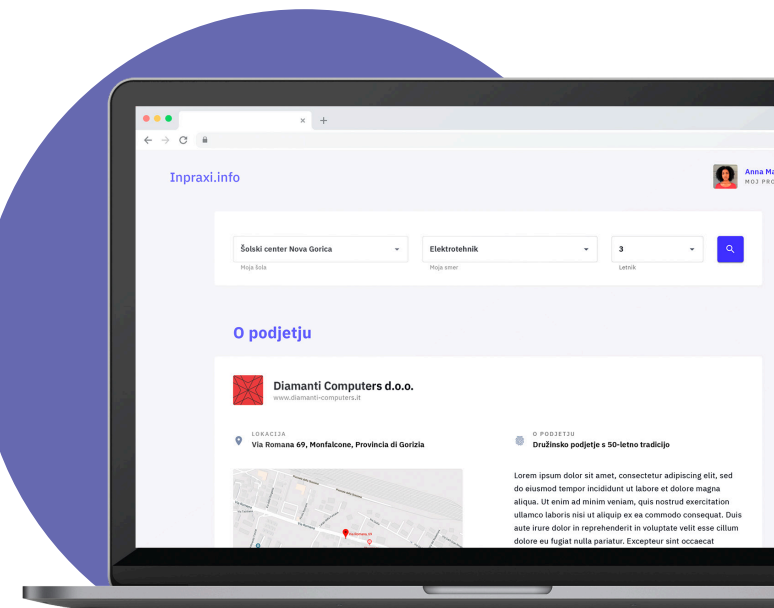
Inpraxi.info

Anna Ma
MOJ PRO

Šolski center Nova Gorica
Moja šola

Elektrotehnik
Moj smer

3
Letnik

O podjetju

Diamanti Computers d.o.o.
www.diamanti-computers.it

LOKACIJA
Via Romana 69, Monfalcone, Provincia di Gorizia

O PODJETJU
Družinsko podjetje s 50-letno tradicijo

Lorem ipsum dolor sit amet, consectetur adipiscing elit, sed do eiusmod tempor incididunt ut labore et dolore magna aliqua. Ut enim ad minim veniam, quis nostrud exercitation ullamco laboris nisi ut aliquip ex ea commodo consequat. Duis aute irure dolor in reprehenderit in voluptate velit esse cillum dolore eu fugiat nulla pariatur. Excepteur sint occaecat